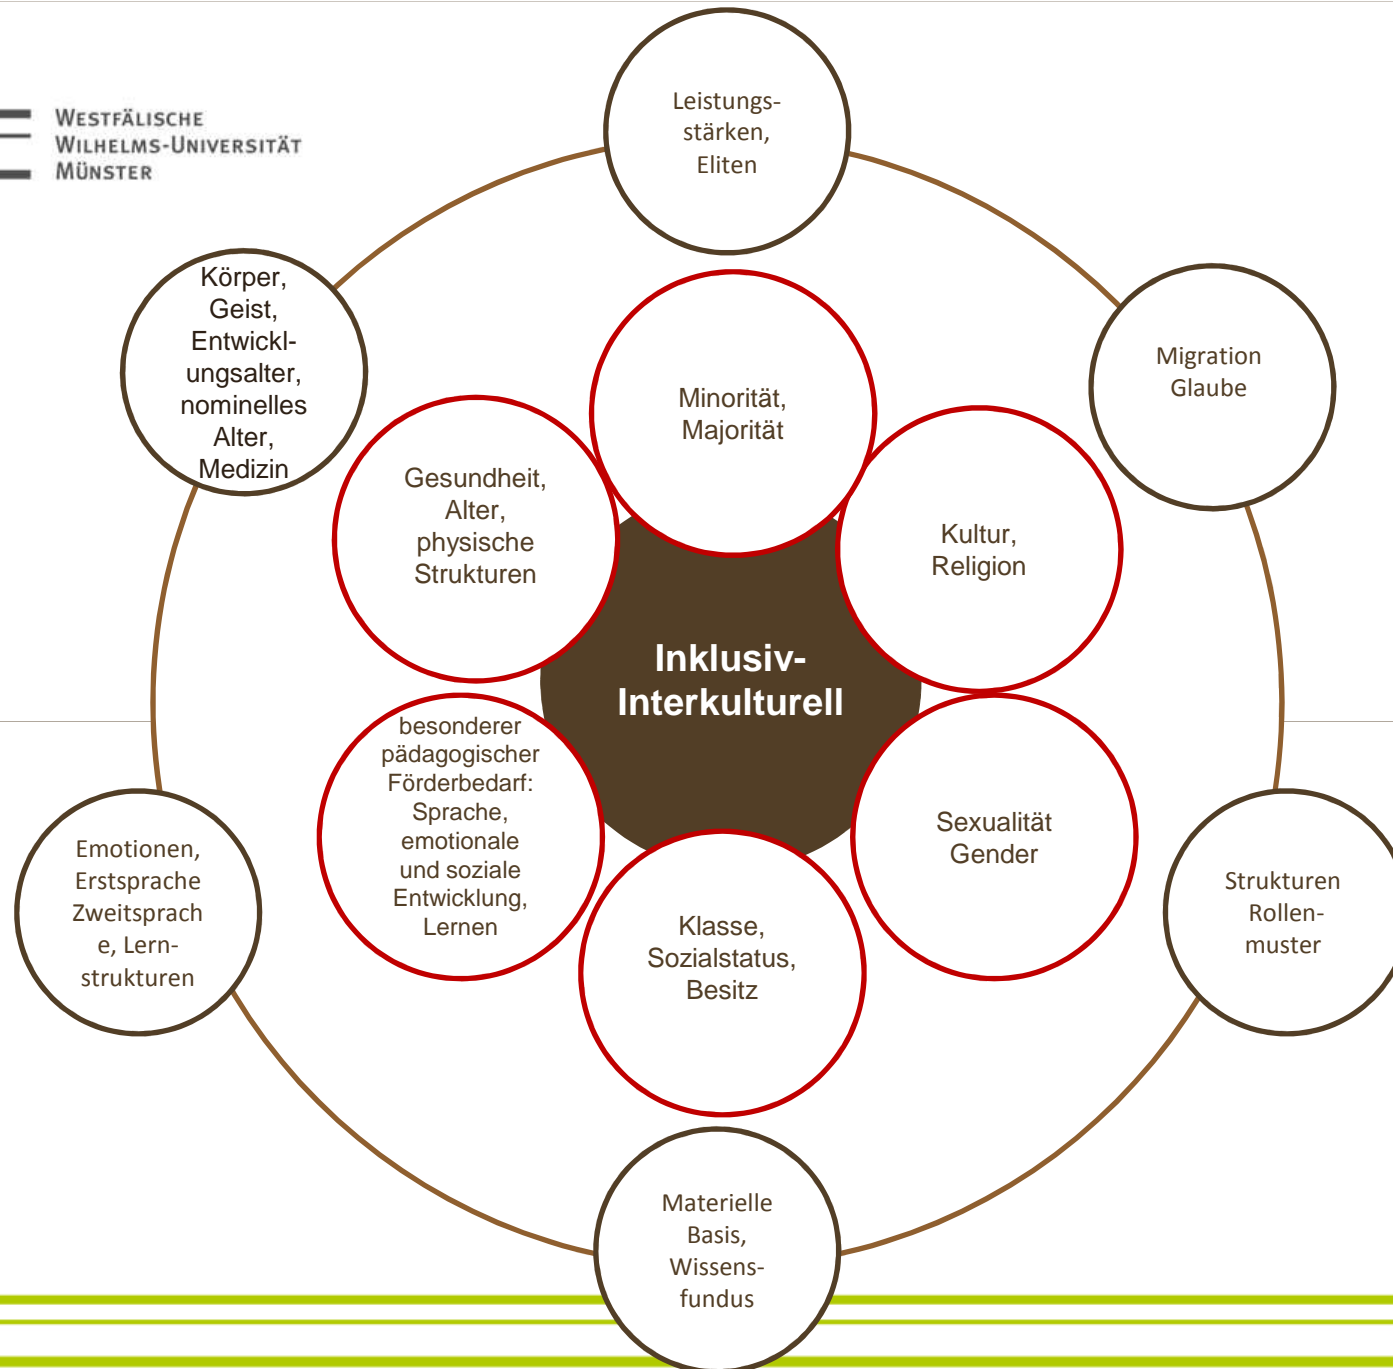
Westfälische
Wilhelms-Universität
Münster

Leistungsstärken, Eliten

Körper, Geist, Entwicklungsalter, nominelles Alter, Medizin

Minorität, Majorität

Migration Glaube

Gesundheit, Alter, physische Strukturen

Kultur, Religion

Inklusiv-Interkulturell

besonderer pädagogischer Förderbedarf: Sprache, emotionale und soziale Entwicklung, Lernen

Sexualität Gender

Emotionen, Erstsprache Zweitsprache, Lernstrukturen

Klasse, Sozialstatus, Besitz

Strukturen Rollenmuster

Materielle Basis, Wissensfundus